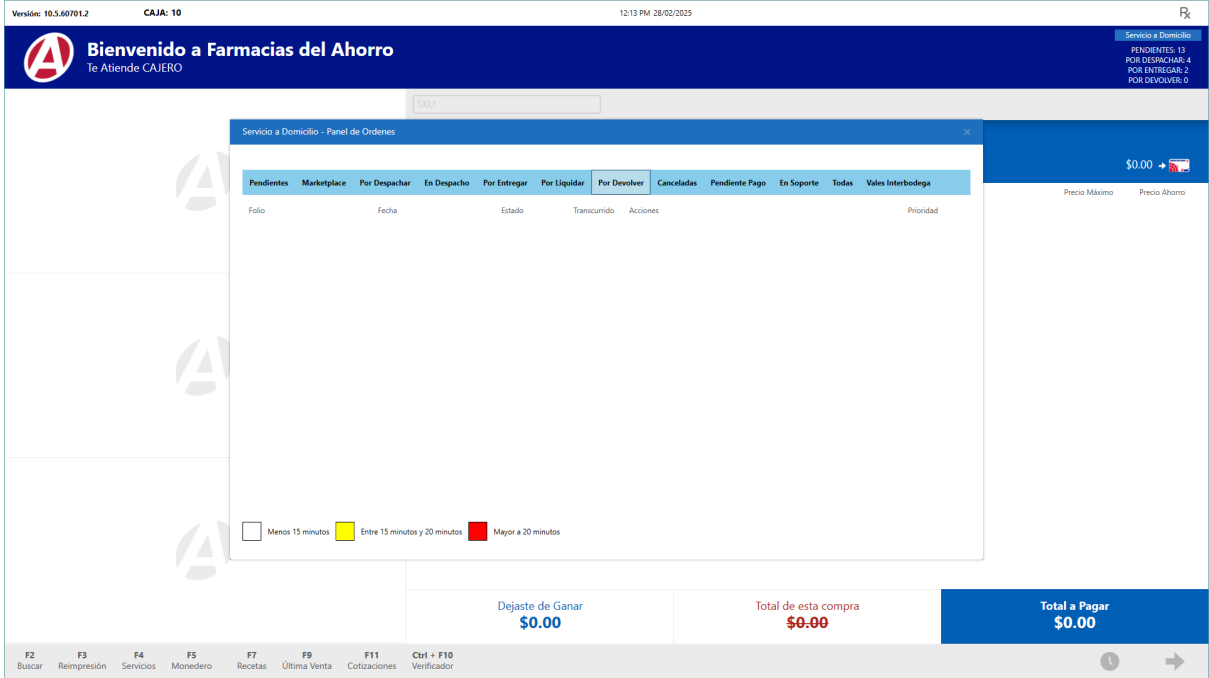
Versión: 10.5.60701.2 CAJA: 10

12:13 PM 28/02/2025

Bienvenido a Farmacias del Ahorro
Te Atiende CAJERO

Servicio a Domicilio
PENDIENTES: 13
POR DESPACHAR: 4
POR ENTREGAR: 2
POR DEVOLVER: 0

SKU

Servicio a Domicilio - Panel de Ordenes

×

$0.00

Precio Máximo Precio Ahorro

Pendientes Marketplace Por Despachar En Despacho Por Entregar Por Liquidar Por Devolver Canceladas Pendiente Pago En Soporte Todas Vales Interbodega

| Folio | Fecha | Estado | Transcurrido | Acciones | Prioridad |
|---|---|---|---|---|---|

Menos 15 minutos Entre 15 minutos y 20 minutos Mayor a 20 minutos

Dejaste de Ganar
$0.00

Total de esta compra
$0.00

Total a Pagar
$0.00

F2 Buscar F3 Reimpresión F4 Servicios F5 Monedero F7 Recetas F9 Última Venta F11 Cotizaciones Ctrl + F10 Verificador